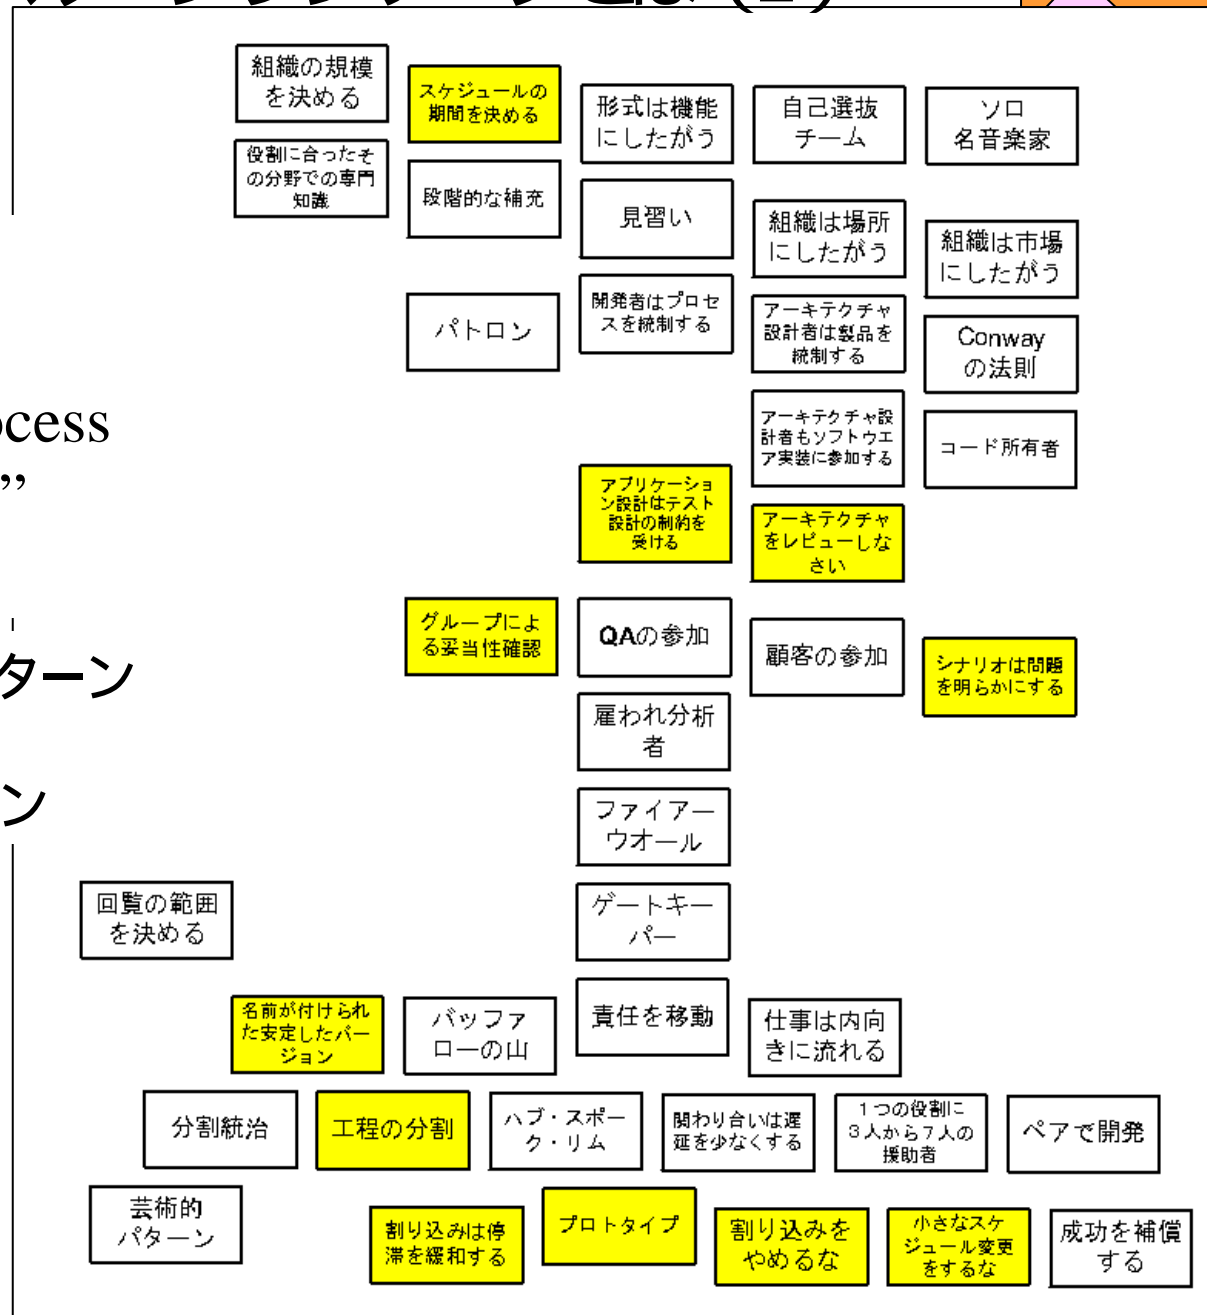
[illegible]

組織の規模を決める

スケジュールの期間を決める

形式は機能にしたがう

自己選抜チーム

ソロ名音楽家

役割に合ったその分野での専門知識

段階的な補充

見習い

組織は場所にしたがう

組織は市場にしたがう

パトロン

開発者はプロセスを統制する

アーキテクチャ設計者は製品を統制する

Conwayの法則

ocess

”

アーキテクチャ設計者もソフトウエア実装に参加する

コード所有者

アプリケーション設計はテスト設計の制約を受ける

アーキテクチャをレビューしなさい

グループによる妥当性確認

QAの参加

顧客の参加

シナリオは問題を明らかにする

ターン

雇われ分析者

ン

ファイアーウオール

回覧の範囲を決める

ゲートキーパー

名前が付けられた安定したバージョン

バッファローの山

責任を移動

仕事は内向きに流れる

分割統治

工程の分割

ハブ・スポーク・リム

関わり合いは遅延を少なくする

1つの役割に3人から7人の援助者

ペアで開発

芸術的パターン

割り込みは停滞を緩和する

プロトタイプ

割り込みをやめるな

小さなスケジュール変更をするな

成功を補償する